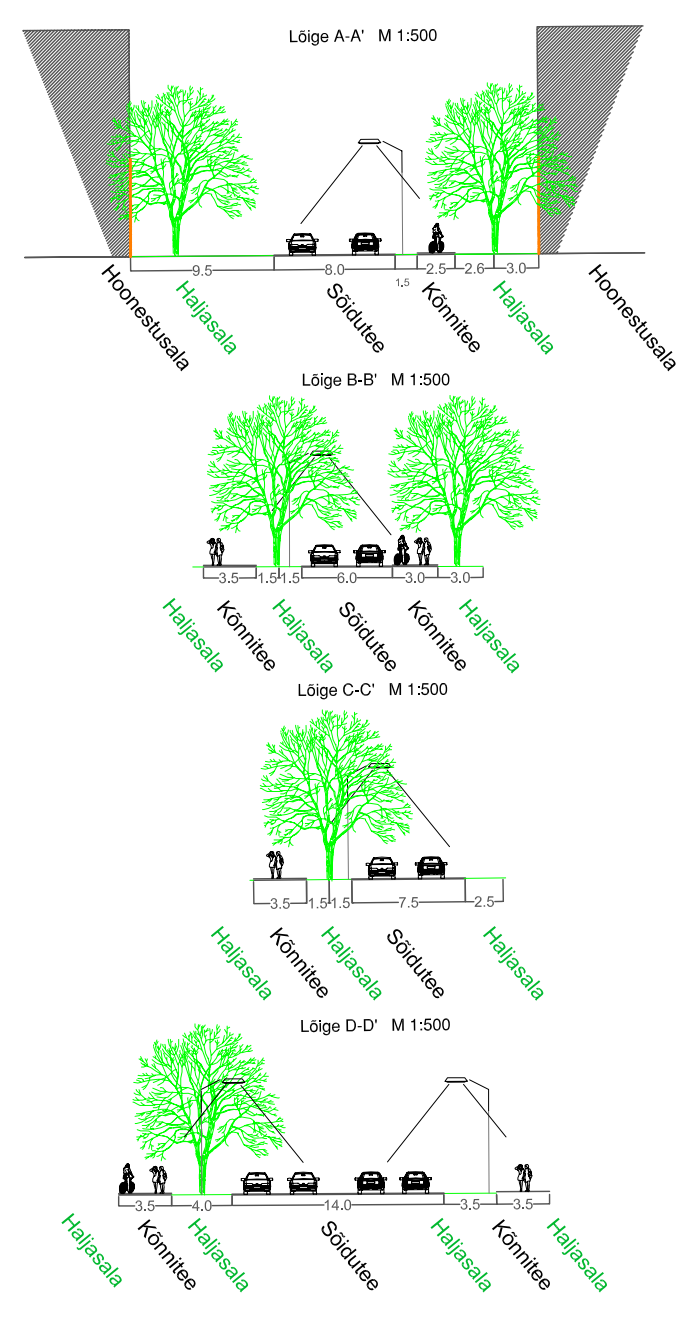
Lõige A-A' M 1:500

9.5 8.0 1.5 2.5 2.6 3.0

Hoonestusala Haljasala Sõidutee Kõnnitee Haljasala Hoonestusala

Lõige B-B' M 1:500

3.5 1.5 1.5 6.0 3.0 3.0

Haljasala Kõnnitee Haljasala Sõidutee Kõnnitee Haljasala

Lõige C-C' M 1:500

3.5 1.5 1.5 7.5 2.5

Haljasala Kõnnitee Haljasala Sõidutee Haljasala

Lõige D-D' M 1:500

3.5 4.0 14.0 3.5 3.5

Haljasala Kõnnitee Haljasala Sõidutee Haljasala Kõnnitee Haljasala